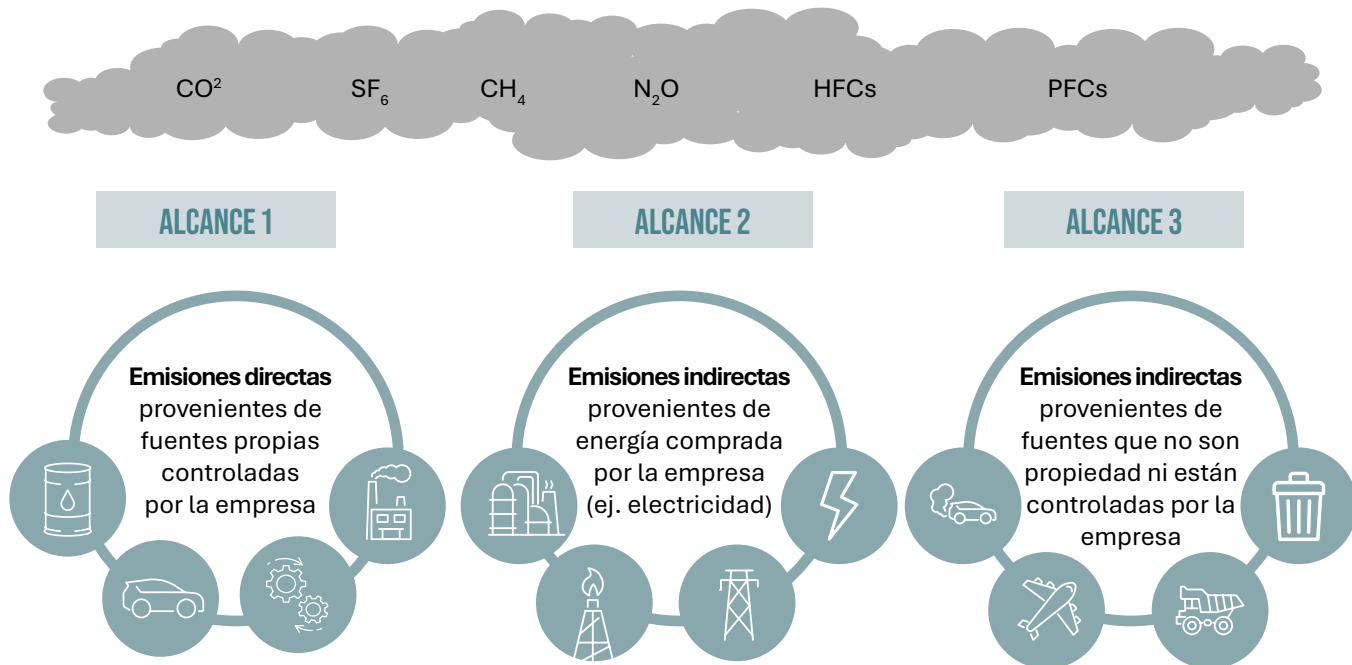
$CO^2$ $SF_6$ $CH_4$ $N_2O$ HFCs PFCs

ALCANCE 1

ALCANCE 2

ALCANCE 3

**Emisiones directas** provenientes de fuentes propias controladas por la empresa

**Emisiones indirectas** provenientes de energía comprada por la empresa (ej. electricidad)

**Emisiones indirectas** provenientes de fuentes que no son propiedad ni están controladas por la empresa